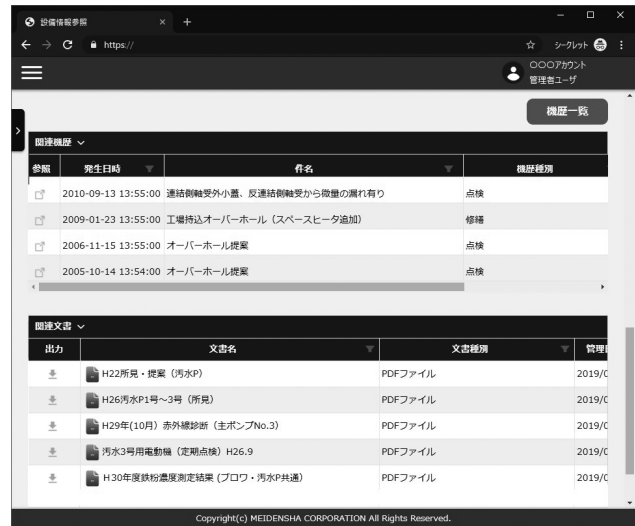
設備情報参照 × +

https://

シークレット

〇〇〇アカウント
管理者ユーザ

機歴一覧

関連機歴

| 参照 | 発生日時 | 件名 | 機歴種別 |
|---|---|---|---|
| | 2010-09-13 13:55:00 | 連結側軸受外小蓋、反連結側軸受から微量の漏れ有り | 点検 |
| | 2009-01-23 13:55:00 | 工場持込オーバーホール（スペースヒータ追加） | 修繕 |
| | 2006-11-15 13:55:00 | オーバーホール提案 | 点検 |
| | 2005-10-14 13:54:00 | オーバーホール提案 | 点検 |

関連文書

| 出力 | 文書名 | 文書種別 | 管理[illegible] |
|---|---|---|---|
| | H22所見・提案（汚水P） | PDFファイル | 2019/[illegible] |
| | H26汚水P1号～3号（所見） | PDFファイル | 2019/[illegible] |
| | H29年(10月) 赤外線診断（主ポンプNo.3） | PDFファイル | 2019/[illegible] |
| | 汚水3号用電動機（定期点検）H26.9 | PDFファイル | 2019/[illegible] |
| | H30年度鉄粉濃度測定結果（ブロワ・汚水P共通） | PDFファイル | 2019/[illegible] |

Copyright(c) MEIDENSHA CORPORATION All Rights Reserved.